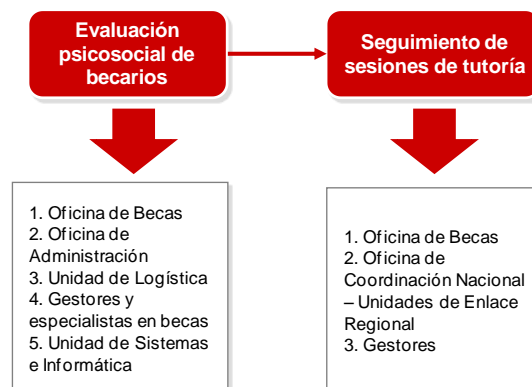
Evaluación psicosocial de becarios

Seguimiento de sesiones de tutoría

1. Oficina de Becas
2. Oficina de Administración
3. Unidad de Logística
4. Gestores y especialistas en becas
5. Unidad de Sistemas e Informática

1. Oficina de Becas
2. Oficina de Coordinación Nacional – Unidades de Enlace Regional
3. Gestores